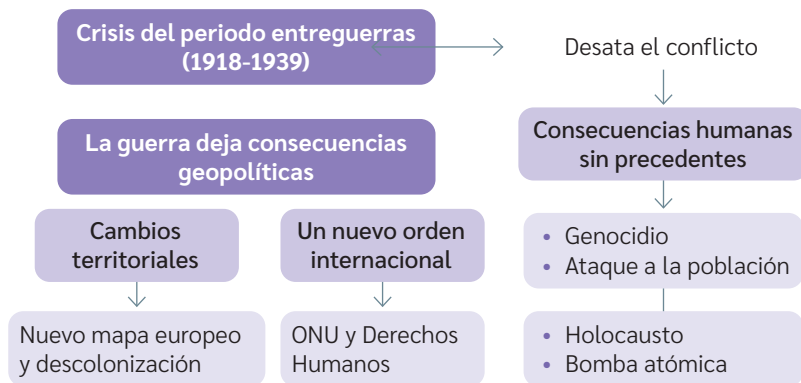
Crisis del periodo entreguerras (1918-1939)

Desata el conflicto

La guerra deja consecuencias geopolíticas

Consecuencias humanas sin precedentes

Cambios territoriales

Un nuevo orden internacional

Nuevo mapa europeo y descolonización

ONU y Derechos Humanos

• Genocidio
• Ataque a la población

• Holocausto
• Bomba atómica